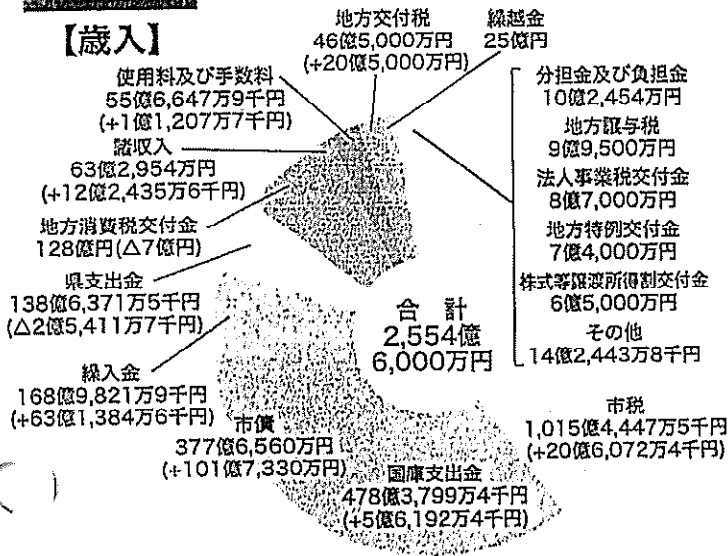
【歳入】

地方交付税
46億5,000万円
(+20億5,000万円)

繰越金
25億円

使用料及び手数料
55億6,647万9千円
(+1億1,207万7千円)

諸収入
63億2,954万円
(+12億2,435万6千円)

地方消費税交付金
128億円(△7億円)

県支出金
138億6,371万5千円
(△2億5,411万7千円)

繰入金
168億9,821万9千円
(+63億1,384万6千円)

市債
377億6,560万円
(+101億7,330万円)

国庫支出金
478億3,799万4千円
(+5億6,192万4千円)

合計
2,554億
6,000万円

市税
1,015億4,447万5千円
(+20億6,072万4千円)

分担金及び負担金
10億2,454万円
地方譲与税
9億9,500万円
法人事業税交付金
8億7,000万円
地方特例交付金
7億4,000万円
株式等譲渡所得割交付金
6億5,000万円
その他
14億2,443万8千円